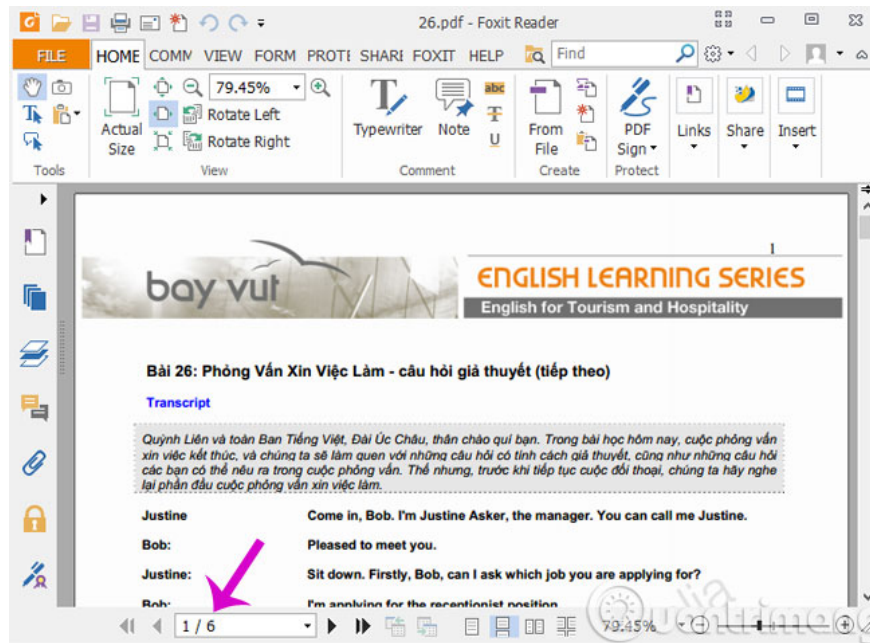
26.pdf - Foxit Reader

FILE HOME COMM VIEW FORM PROTI SHARI FOXIT HELP Find

79.45%

Rotate Left

Rotate Right

Actual Size

Tools

View

Typewriter Note

Comment

From File

Create

PDF Sign

Protect

Links Share Insert

1

bay vut

ENGLISH LEARNING SERIES

English for Tourism and Hospitality

Bài 26: Phỏng Vấn Xin Việc Làm - câu hỏi giả thuyết (tiếp theo)

Transcript

Quỳnh Liên và toàn Ban Tiếng Việt, Đài Úc Châu, thân chào quí bạn. Trong bài học hôm nay, cuộc phỏng vấn xin việc kết thúc, và chúng ta sẽ làm quen với những câu hỏi có tính cách giả thuyết, cũng như những câu hỏi các bạn có thể nêu ra trong cuộc phỏng vấn. Thế nhưng, trước khi tiếp tục cuộc đối thoại, chúng ta hãy nghe lại phần đầu cuộc phỏng vấn xin việc làm.

| | |
|---|---|
| Justine | Come in, Bob. I'm Justine Asker, the manager. You can call me Justine. |
| Bob: | Pleased to meet you. |
| Justine: | Sit down. Firstly, Bob, can I ask which job you are applying for? |
| Bob: | I'm applying for the receptionist position |

1 / 6

79.45%

quantrimang